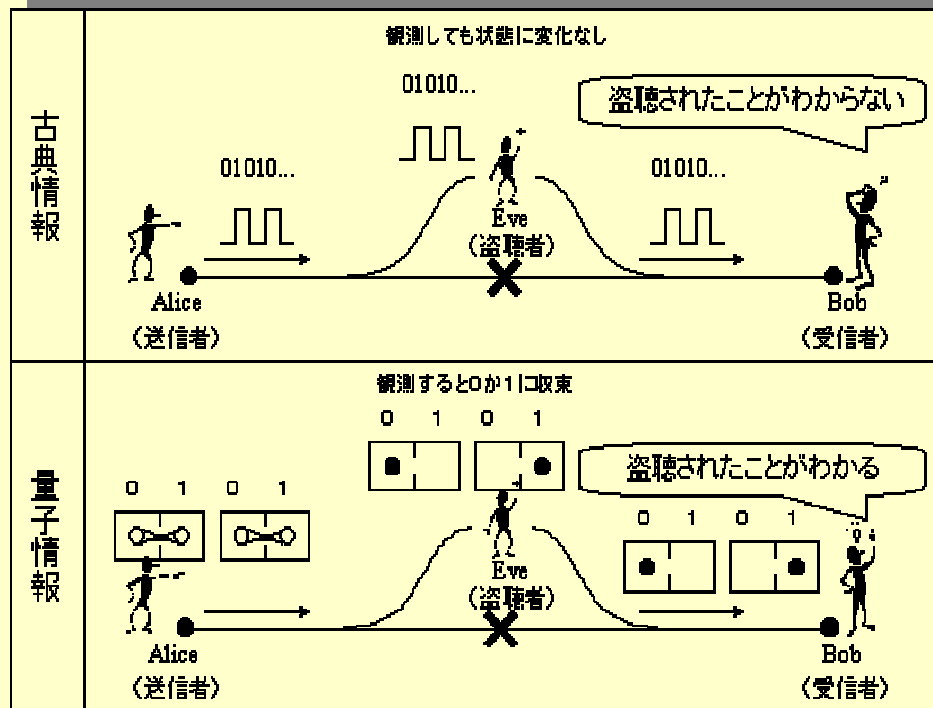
古典情報

観測しても状態に変化なし

01010...

盗聴されたことがわからない

01010...

01010...

Eve
（盗聴者）

Alice
（送信者）

Bob
（受信者）

量子情報

観測すると0か1に収束

0 1 0 1

盗聴されたことがわかる

0 1 0 1

0 1 0 1

Eve
（盗聴者）

Alice
（送信者）

Bob
（受信者）